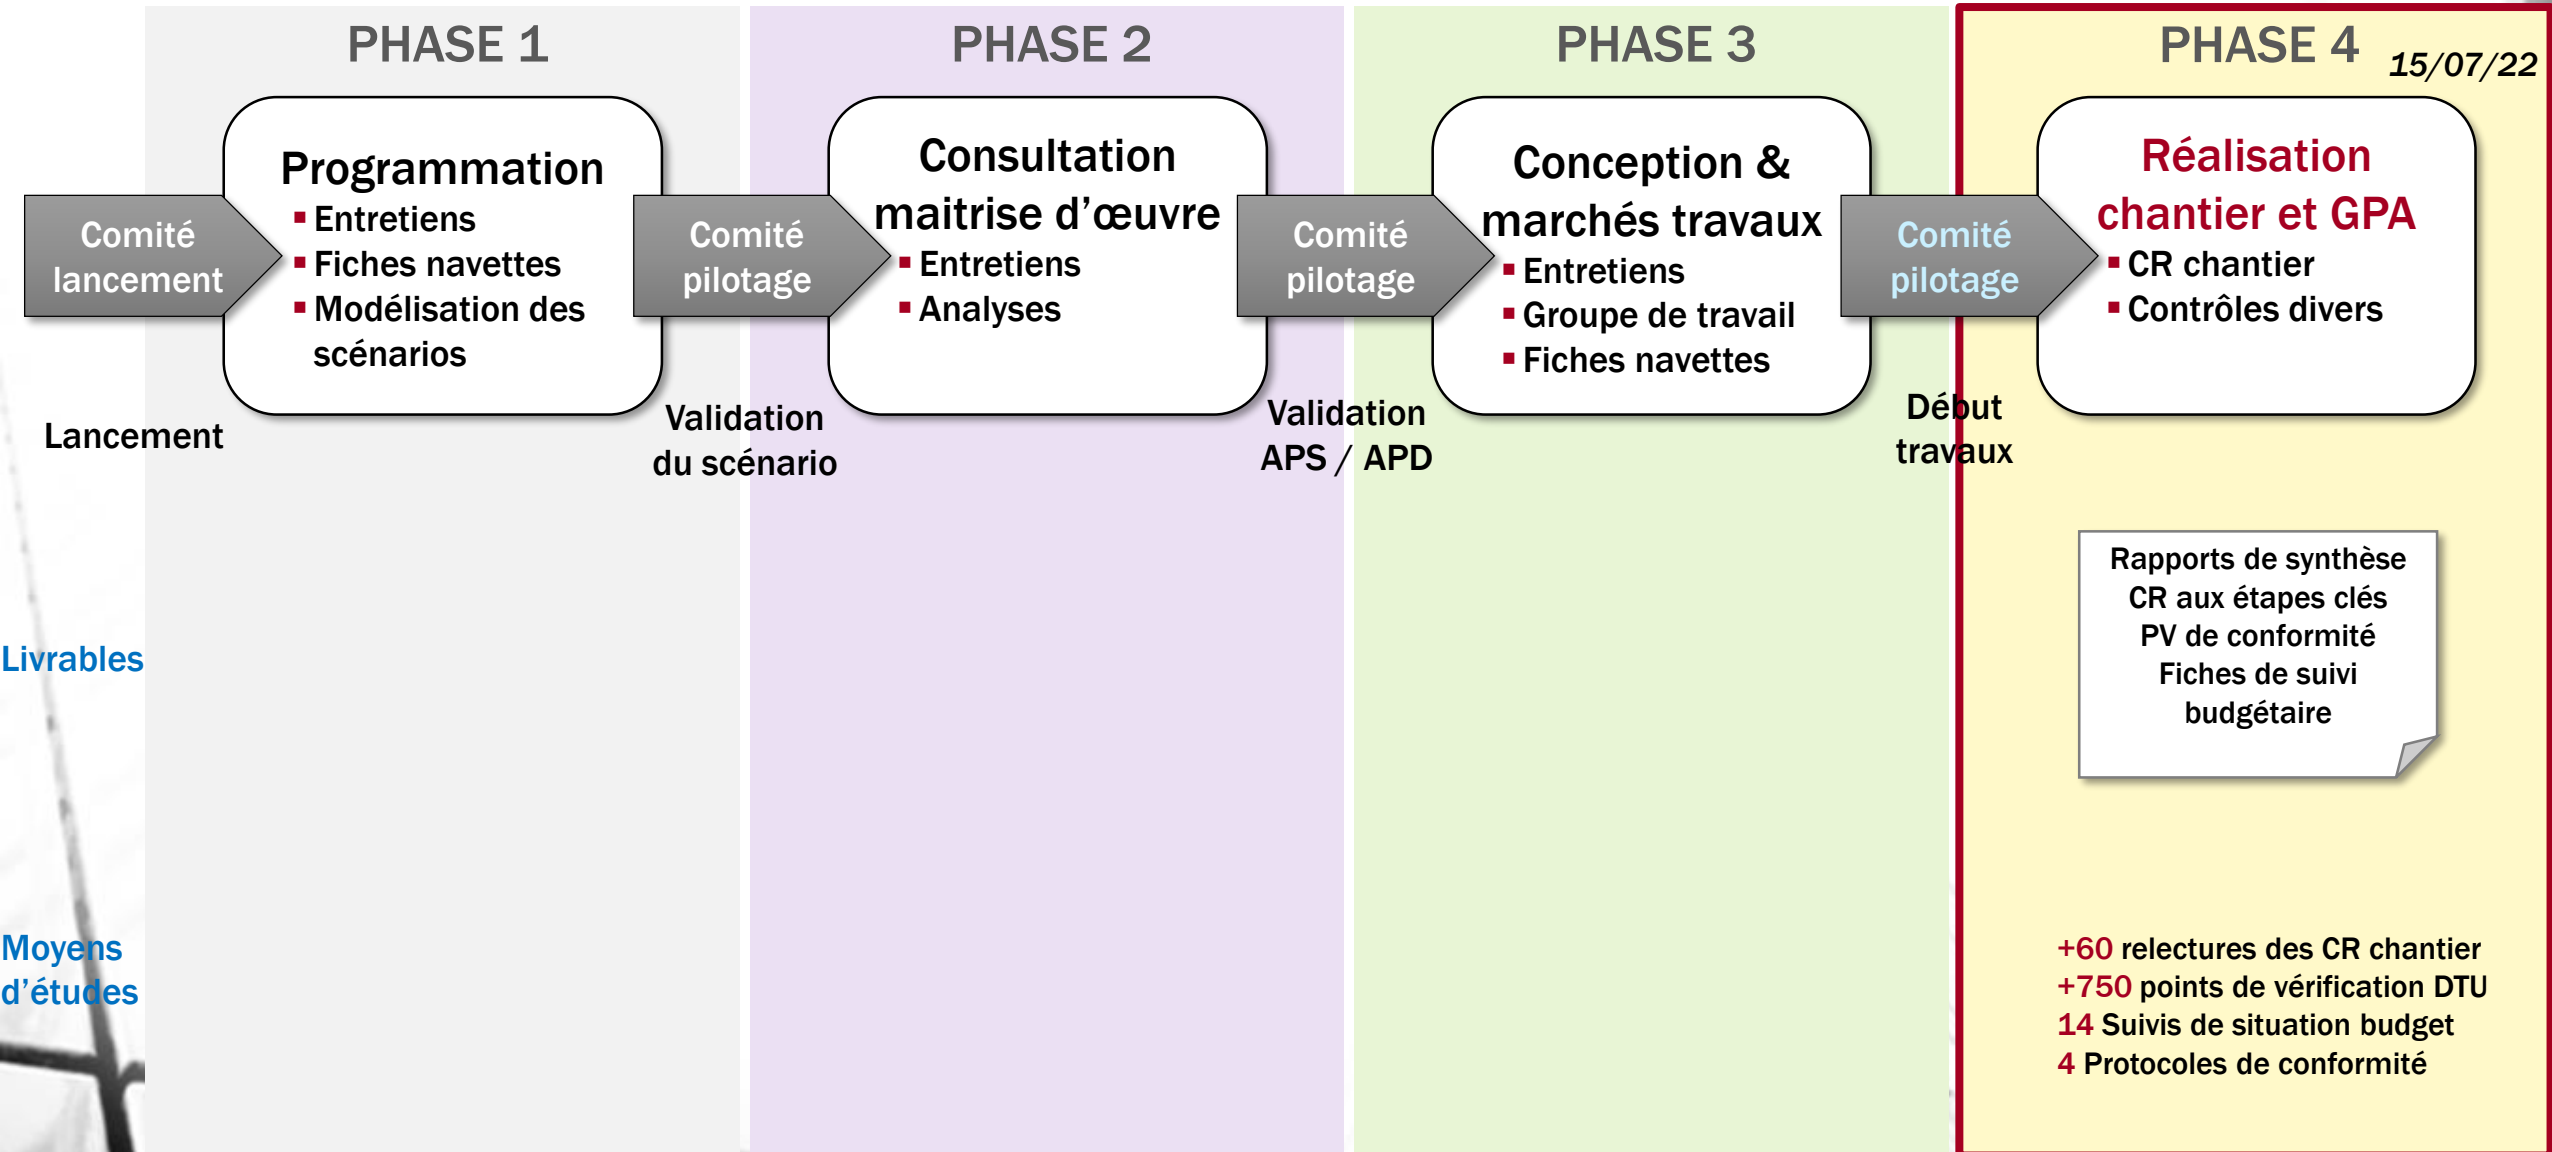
PHASE 1

PHASE 2

PHASE 3

PHASE 4 15/07/22

Comité lancement

Programmation
▪ Entretiens
▪ Fiches navettes
▪ Modélisation des scénarios

Lancement

Comité pilotage

Consultation maitrise d'œuvre
▪ Entretiens
▪ Analyses

Validation du scénario

Comité pilotage

Conception & marchés travaux
▪ Entretiens
▪ Groupe de travail
▪ Fiches navettes

Validation APS / APD

Comité pilotage

Réalisation chantier et GPA
▪ CR chantier
▪ Contrôles divers

Début travaux

Livrables

Rapports de synthèse
CR aux étapes clés
PV de conformité
Fiches de suivi budgétaire

Moyens d'études

+60 relectures des CR chantier
+750 points de vérification DTU
14 Suivis de situation budget
4 Protocoles de conformité